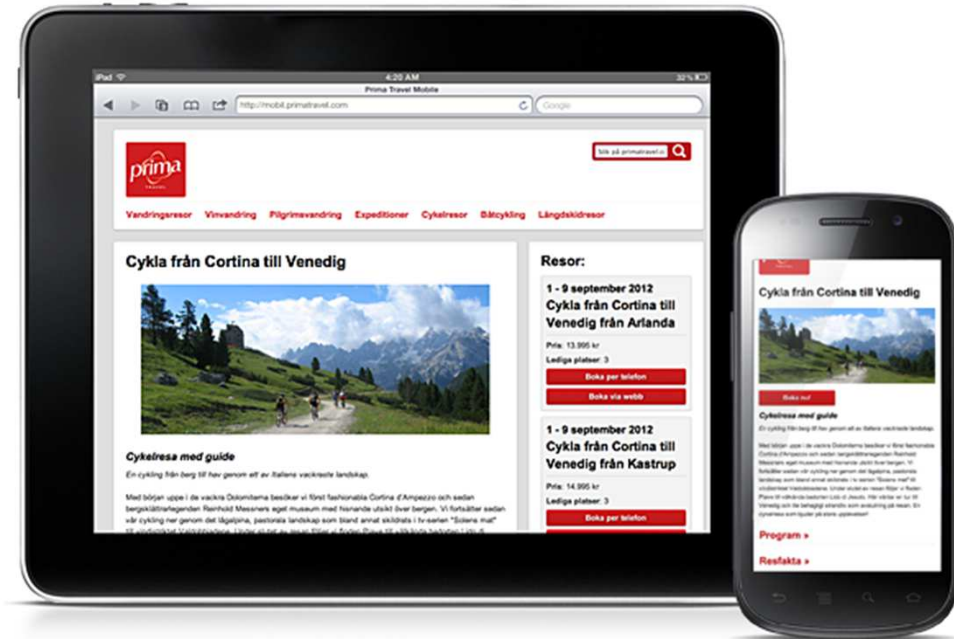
iPad 4:20 AM 32 %

Prima Travel Mobile

http://mobil.primatravel.com

Google

Prima TRAVEL

Sök på primatravel.se

Vandringsresor Vinvandring Pilgrimsvandring Expeditioner Cykelresor Båtcykling Längdskidresor

Cykla från Cortina till Venedig

Cykelresa med guide

En cykling från berg till hav genom ett av Italiens vackraste landskap.

Med början uppe i de vackra Dolomiterna besöker vi först fashionabla Cortina d'Ampezzo och sedan bergsklättrarlegenden Reinhold Messners eget museum med hisnande utsikt över bergen. Vi fortsätter sedan vår cykling ner genom det lågalpina, pastorala landskap som bland annat skildrats i tv-serien "Solens mat" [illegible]

Resor:

1 - 9 september 2012
Cykla från Cortina till Venedig från Arlanda

Pris: 13.995 kr
Lediga platser: 3

Boka per telefon

Boka via webb

1 - 9 september 2012
Cykla från Cortina till Venedig från Kastrup

Pris: 14.995 kr
Lediga platser: 3

Boka per telefon

Cykla från Cortina till Venedig

Boka nu!

Cykelresa med guide

En cykling från berg till hav genom ett av Italiens vackraste landskap.

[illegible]

Program »

Resfakta »